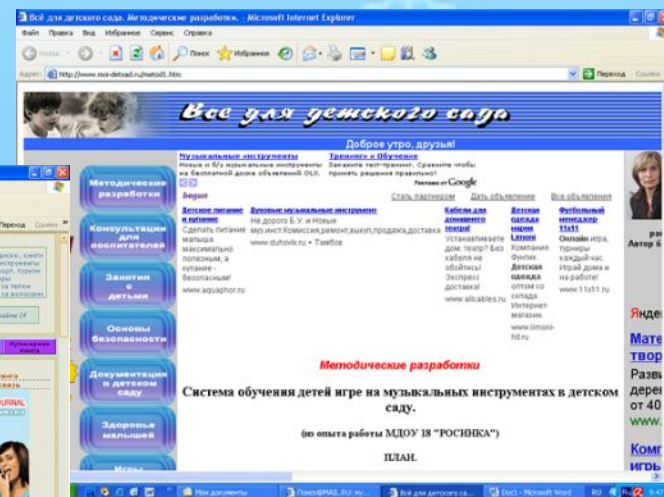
Всё для детского сада. Методические разработки. - Microsoft Internet Explorer

Файл Правка Вид Избранное Сервис Справка

Назад Поиск Избранное

Адрес: http://www.moi-detsad.ru/metod1.htm Переход Ссылки

Всё для детского сада

Доброе утро, друзья!

Методические разработки

Консультации для воспитателей

Занятия с детьми

Основы безопасности

Документация в детском саду

Здоровье малышей

Игры

Музыкальные инструменты
Новые и б/у музыкальные инструменты на бесплатной доске объявлений OLX.

Тренинг к Обучению
Закажите тест-тренинг. Сравните чтобы принять решение правильно!

Реклама от Google

begun Стать партнером Дать объявление Все объявления

Детское питание и купание
Сделать питание малыша максимально полезным, а купание - безопасным!
www.aquaphor.ru

Духовые музыкальные инструменты
Не дорого Б.У. и Новые муз.инст.Комиссия,ремонт,выкуп,продажа,доставка
www.duhovik.ru • Тамбов

Кабели для домашнего театра
Устанавливаете дом. театр? Без кабеля не обойтись! Экспресс доставка!
www.allcables.ru

Детская одежда марки Limoni
Компания Фултик. Детская одежда оптом со склада. Интернет-магазин.
www.limoni-hit.ru

Футбольный менеджер 11x11
Онлайн игра, турниры каждый час. Играй дома и на работе!
www.11x11.ru

Методические разработки

Система обучения детей игре на музыкальных инструментах в детском саду.

(из опыта работы МДОУ 18 "РОСИНКА")

ПЛАН.

Автор б

Яндекс
Мате
твор
Разви
дерев
от 40
www.
Комп
игры

Переход Ссылки

Мои документы
Поиск@MAIL.RU: му...
Всё для детского са...
Doc1 - Microsoft Word
RU